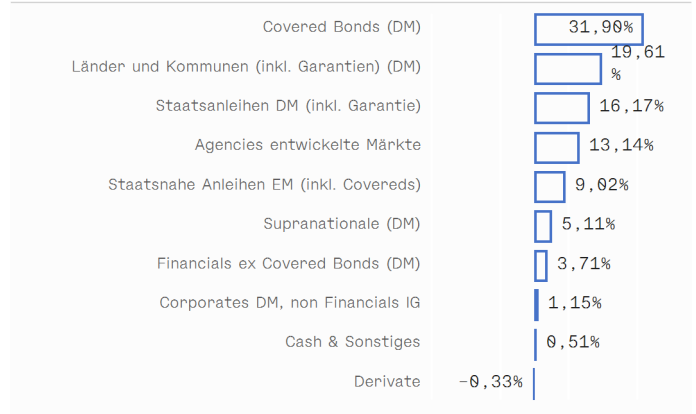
| | |
|---|---|
| Covered Bonds (DM) | 31,90% |
| Länder und Kommunen (inkl. Garantien) (DM) | 19,61 % |
| Staatsanleihen DM (inkl. Garantie) | 16,17% |
| Agencies entwickelte Märkte | 13,14% |
| Staatsnahe Anleihen EM (inkl. Covereds) | 9,02% |
| Supranationale (DM) | 5,11% |
| Financials ex Covered Bonds (DM) | 3,71% |
| Corporates DM, non Financials IG | 1,15% |
| Cash & Sonstiges | 0,51% |
| Derivate | -0,33% |